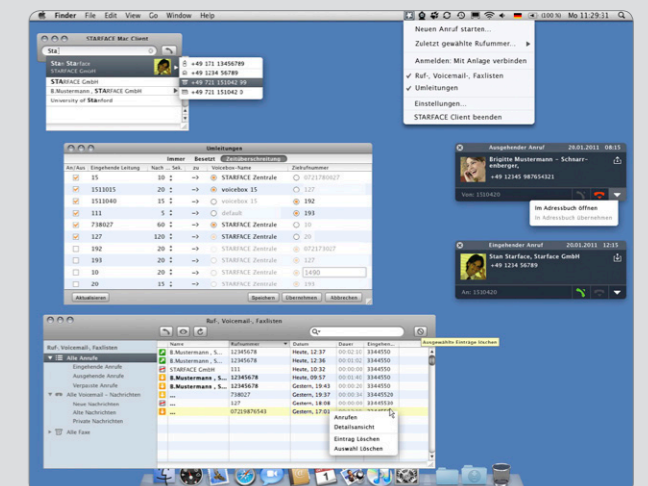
Finder File Edit View Go Window Help
(100 %) Mo 11:29:31

Neuer Anruf starten...
Zuletzt gewählte Rufnummer...
Anmelden: Mit Anlage verbinden
✓ Ruf-, Voicemail-, Faxliste
✓ Umleitungen
Einstellungen...
STARFACE Client beenden

STARFACE Mac Client
Sta
Stan Starface
STARFACE GmbH
STARFACE GmbH
B.Mustermann , STARFACE GmbH
University of StanFord
+49 171 13456789
+49 1234 56789
+49 721 151042 99
+49 721 151042 0

Umleitungen
Immer Besetzt Zeitüberschreitung

| An/Aus | Eingehende Leitung | Nach | Sek. | zu | Voicebox-Name | Zielrufnummer |
|---|---|---|---|---|---|---|
| ✓ | 15 | 10 | | -> | STARFACE Zentrale | 072178027 |
| ✓ | 151025 | 15 | | -> | voicebox 15 | 127 |
| ✓ | 151040 | 15 | | -> | voicebox 15 | 193 |
| ✓ | 111 | 5 | | -> | default | 193 |
| ✓ | 738027 | 60 | | -> | STARFACE Zentrale | 10 |
| ✓ | 127 | 120 | | -> | STARFACE Zentrale | 15 |
| | 192 | 20 | | -> | STARFACE Zentrale | 072178027 |
| | 193 | 20 | | -> | STARFACE Zentrale | 10 |
| | 10 | 20 | | -> | STARFACE Zentrale | 1490 |
| | 120 | 20 | | -> | STARFACE Zentrale | |

Aktualisieren
Speichern Übernehmen Abbrechen

Ausgehender Anruf 28.01.2011 08:15
Brigitte Mustermann - Schnarr-enberger,
+49 12345 987654321
Von: 1510420
Im Adressbuch öffnen
Im Adressbuch übernehmen

Eingehender Anruf 20.01.2011 15:26
Stan Starface, Starface GmbH
+49 12345 987654321
An: 1510420

Ruf-, Voicemail-, Faxlisten
Ausgewählte Einträge löschen
Ruf-, Voicemail-, Faxlisten
Alle Anrufe
Eingehende Anrufe
Ausgehende Anrufe
Verpasste Anrufe
Alle Voicemail - Nachrichten
Neue Nachrichten
Alte Nachrichten
Private Nachrichten
Alle Faxe

| Name | Rufnummer | Datum | Dauer | Eingehen... |
|---|---|---|---|---|
| B.Mustermann , S... | 12345678 | Heute, 12:37 | 00:02:10 | 3344550 |
| B.Mustermann , S... | 12345678 | Heute, 12:30 | 00:00:00 | 3344550 |
| STARFACE GmbH | 111 | Heute, 12:30 | 00:00:00 | 3344550 |
| B.Mustermann , S... | 12345678 | Heute, 09:57 | 00:00:00 | 3344550 |
| B.Mustermann , S... | 12345678 | Gestern, 19:43 | 00:00:00 | 3344550 |
| ... | 738027 | Gestern, 19:31 | 00:00:34 | 33445539 |
| ... | 127 | Gestern, 18:08 | 00:00:00 | 3344550 |
| ... | 07219876543 | Gestern, 17:01 | 00:00:00 | 3344550 |

Anrufen
Detailansicht
Eintrag Löschen
Auswahl Löschen